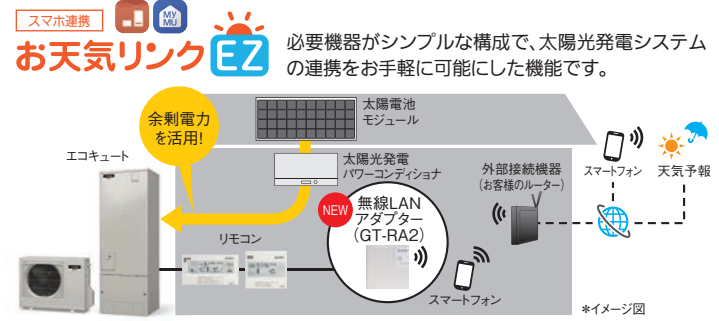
スマホ連携

MY MU

お天気リンク EZ

必要機器がシンプルな構成で、太陽光発電システムの連携をお手軽に可能にした機能です。

太陽電池モジュール

余剰電力を活用!

太陽光発電パワーコンディショナ

エコキュート

外部接続機器(お客様のルーター)

スマートフォン

天気予報

NEW

無線LANアダプター(GT-RA2)

リモコン

スマートフォン

*イメージ図